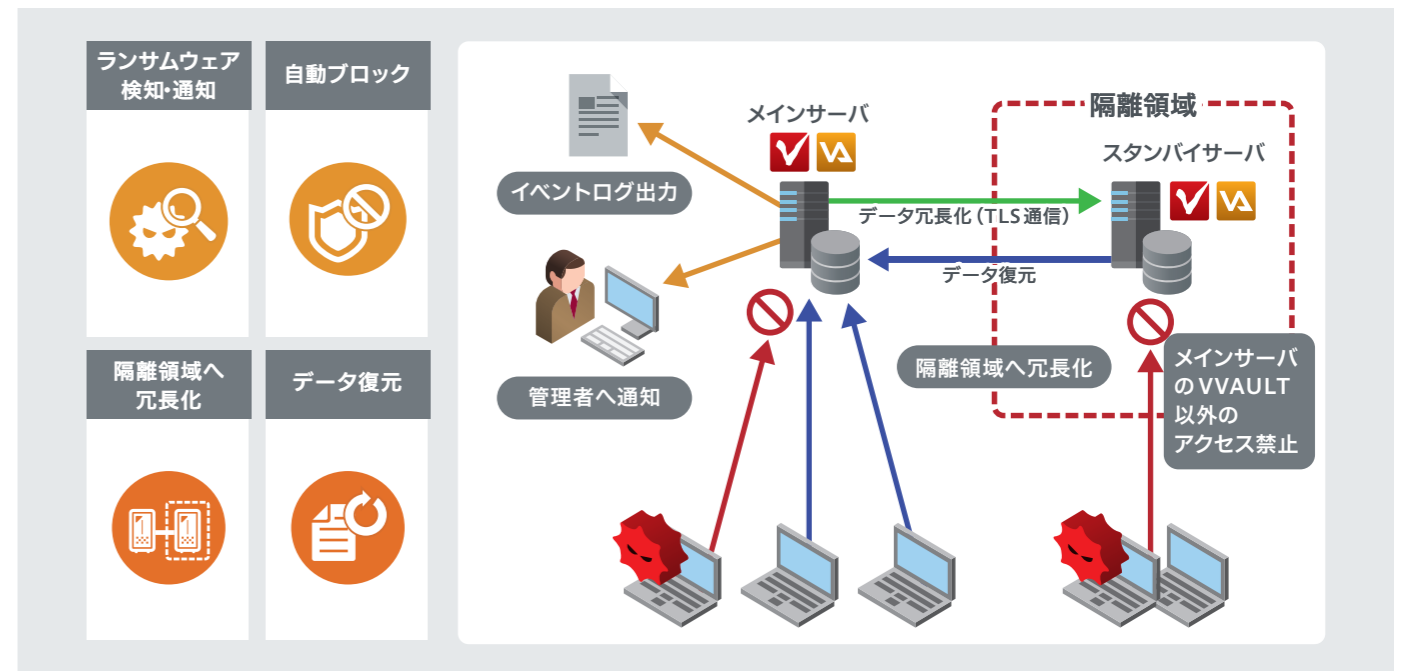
ランサムウェア検知・通知

自動ブロック

隔離領域へ冗長化

データ復元

メインサーバ

イベントログ出力

管理者へ通知

隔離領域

スタンバイサーバ

データ冗長化（TLS通信）

データ復元

隔離領域へ冗長化

メインサーバのVVAULT以外のアクセス禁止